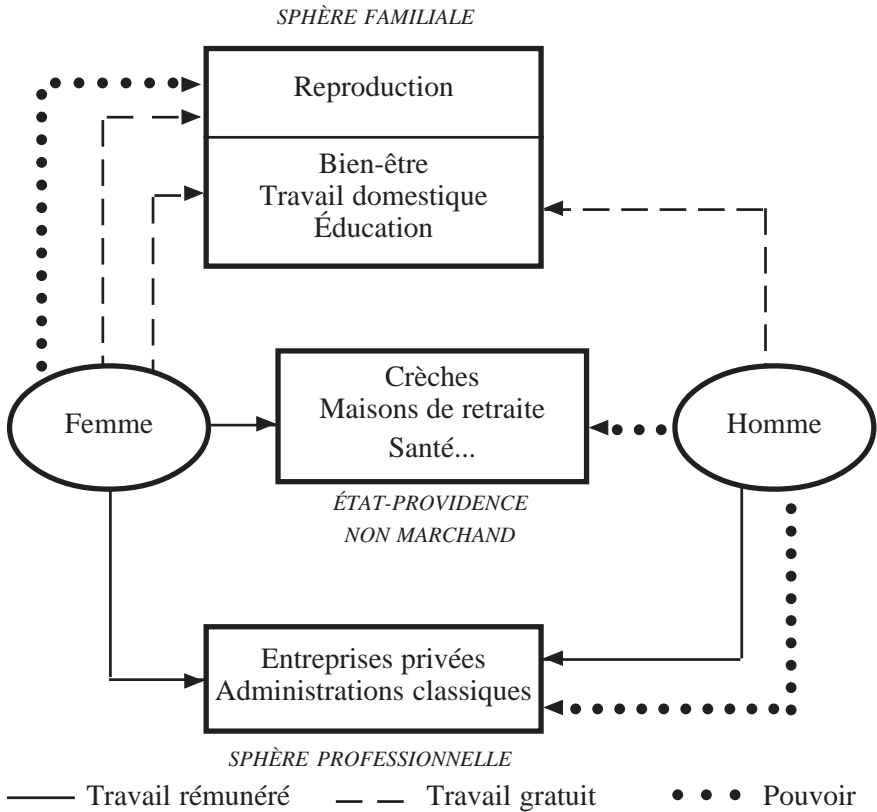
SPHÈRE FAMILIALE

Reproduction

Bien-être
Travail domestique
Éducation

Femme

Crèches
Maisons de retraite
Santé...

Homme

ÉTAT-PROVIDENCE
NON MARCHAND

Entreprises privées
Administrations classiques

SPHÈRE PROFESSIONNELLE

Travail rémunéré
Travail gratuit
Pouvoir